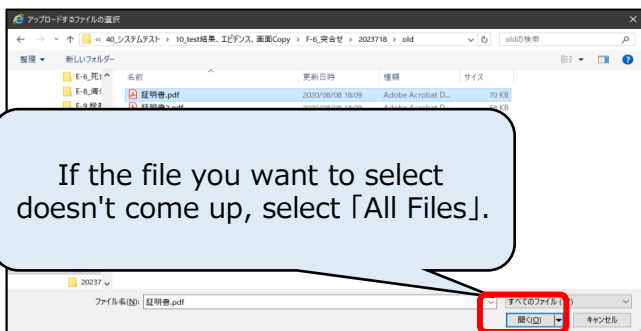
アップロードするファイルの選択

« 40_システムテスト › 10_test結果、エビデンス、画面Copy › F-6_突合せ › 2023718 › old

oldの検索

整理 ▾ 新しいフォルダー

E-6_死亡
E-8_海外
E-9_職業
20237

| 名前 | 更新日時 | 種類 | サイズ |
|---|---|---|---|
| 証明書.pdf | 2020/08/08 18:09 | Adobe Acrobat D... | 70 KB |
| 証明書2.pdf | 2020/08/08 18:09 | Adobe Acrobat D... | 70 KB |

If the file you want to select doesn't come up, select「All Files」.

ファイル名(N): 証明書.pdf

すべてのファイル ([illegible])

開く(O) キャンセル